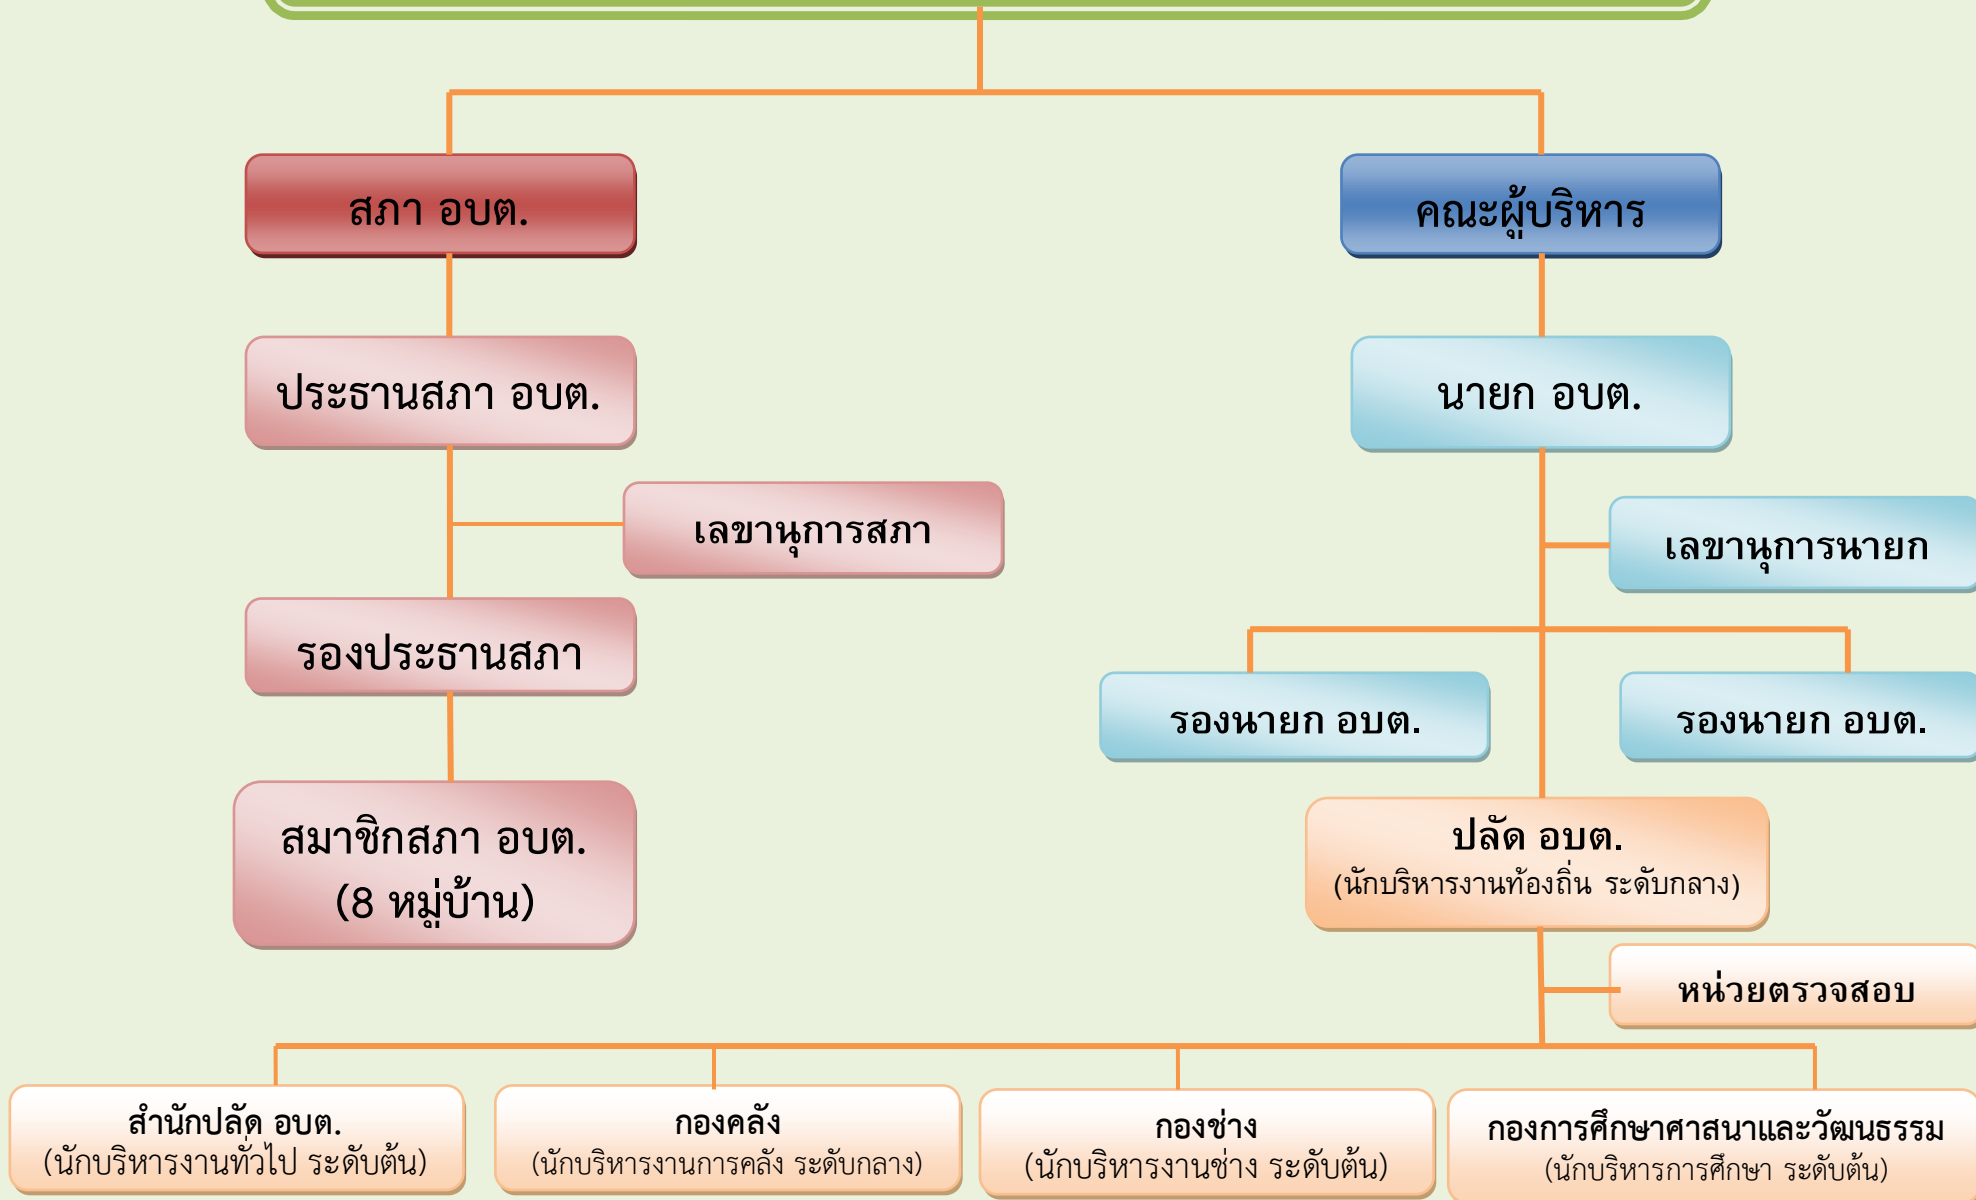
สภา อบต.

คณะผู้บริหาร

ประธานสภา อบต.

นายก อบต.

เลขานุการสภา

เลขานุการนายก

รองประธานสภา

รองนายก อบต.

รองนายก อบต.

สมาชิกสภา อบต.
(8 หมู่บ้าน)

ปลัด อบต.
(นักบริหารงานท้องถิ่น ระดับกลาง)

หน่วยตรวจสอบ

สำนักปลัด อบต.
(นักบริหารงานทั่วไป ระดับต้น)

กองคลัง
(นักบริหารงานการคลัง ระดับกลาง)

กองช่าง
(นักบริหารงานช่าง ระดับต้น)

กองการศึกษาศาสนาและวัฒนธรรม
(นักบริหารการศึกษา ระดับต้น)